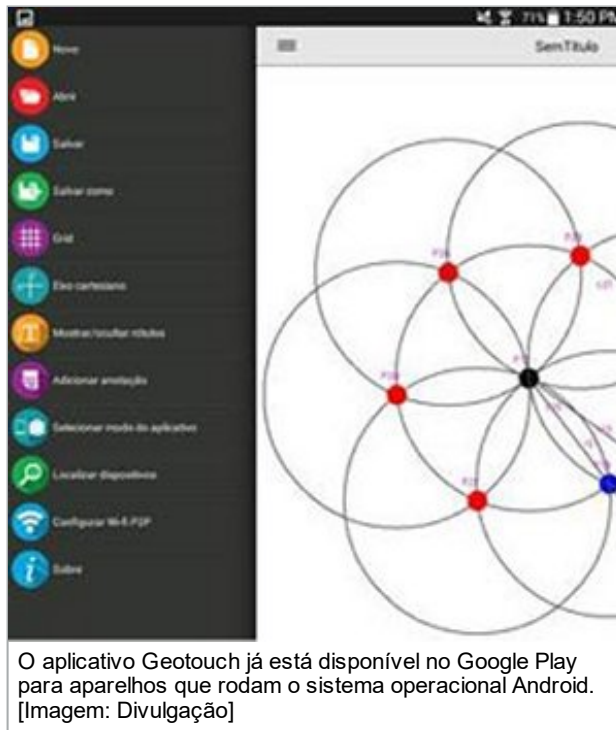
71% 1:50 PM

Novo

Abrir

Salvar

Salvar como

Grid

Eixo cartesiano

Mostrar/ocultar rótulos

Adicionar anotação

Selecionar modo do aplicativo

Localizar dispositivos

Configurar Wi-Fi P2P

Sobre

SemTítulo

O aplicativo Geotouch já está disponível no Google Play para aparelhos que rodam o sistema operacional Android. [Imagem: Divulgação]